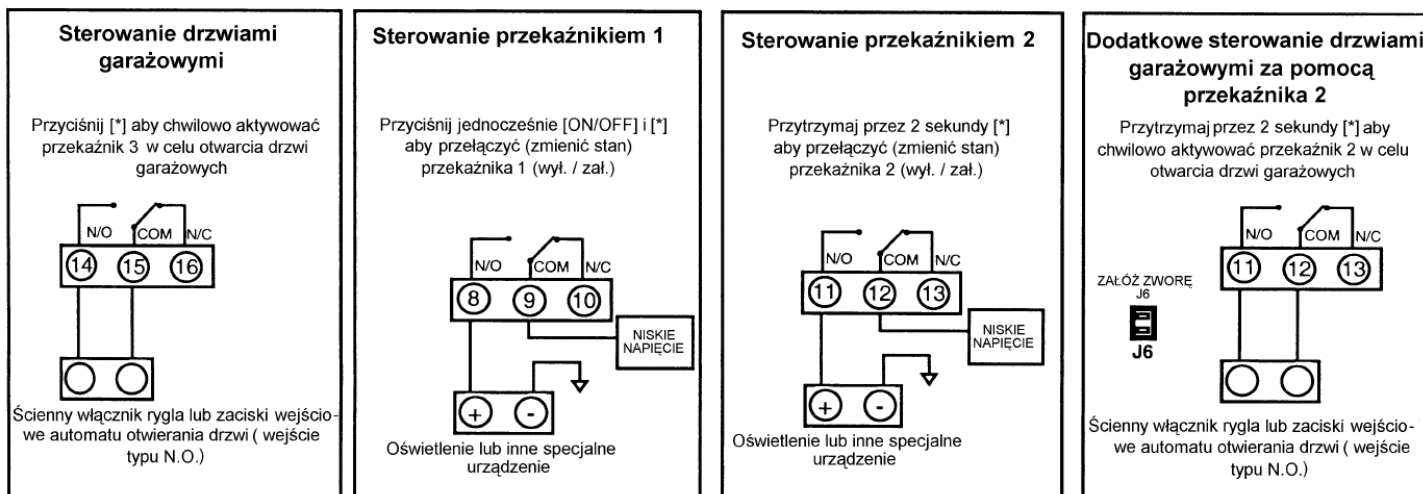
Sterowanie drzwiami garażowymi

Przyciśnij [*] aby chwilowo aktywować przekaźnik 3 w celu otwarcia drzwi garażowych

N/O COM N/C
14 15 16

Ścienny włącznik rygla lub zaciski wejściowe automatu otwierania drzwi ( wejście typu N.O.)

Sterowanie przekaźnikiem 1

Przyciśnij jednocześnie [ON/OFF] i [*] aby przełączyć (zmienić stan) przekaźnika 1 (wył. / zał.)

N/O COM N/C
8 9 10

NISKIE NAPIĘCIE

+ -

Oświetlenie lub inne specjalne urządzenie

Sterowanie przekaźnikiem 2

Przytrzymaj przez 2 sekundy [*] aby przełączyć (zmienić stan) przekaźnika 2 (wył. / zał.)

N/O COM N/C
11 12 13

NISKIE NAPIĘCIE

+ -

Oświetlenie lub inne specjalne urządzenie

Dodatkowe sterowanie drzwiami garażowymi za pomocą przekaźnika 2

Przytrzymaj przez 2 sekundy [*] aby chwilowo aktywować przekaźnik 2 w celu otwarcia drzwi garażowych

ZAŁÓŻ ZWORĘ J6

J6

N/O COM N/C
11 12 13

Ścienny włącznik rygla lub zaciski wejściowe automatu otwierania drzwi ( wejście typu N.O.)